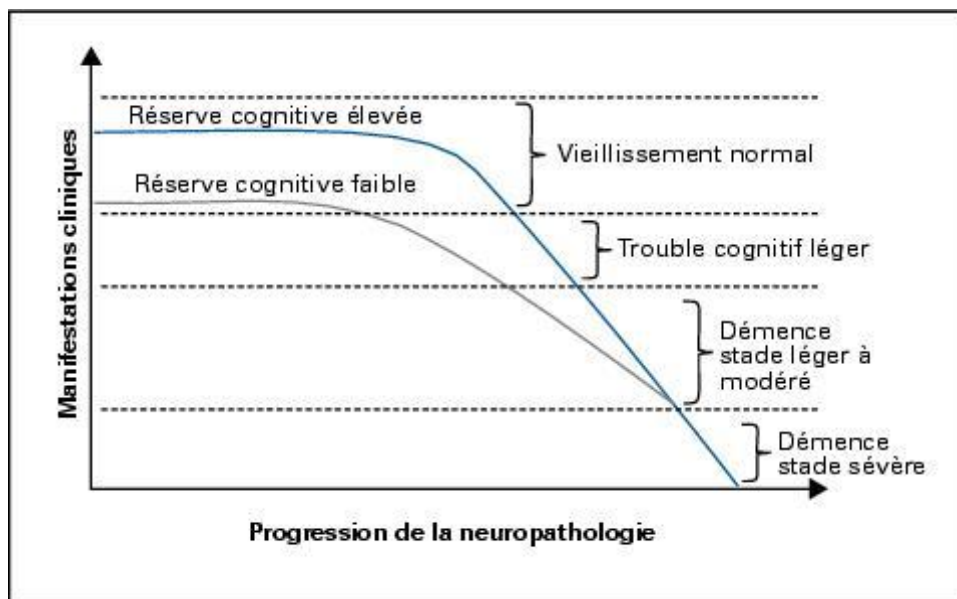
Manifestations cliniques

Réserve cognitive élevée

Réserve cognitive faible

Vieillissement normal

Trouble cognitif léger

Démence stade léger à modéré

Démence stade sévère

Progression de la neuropathologie